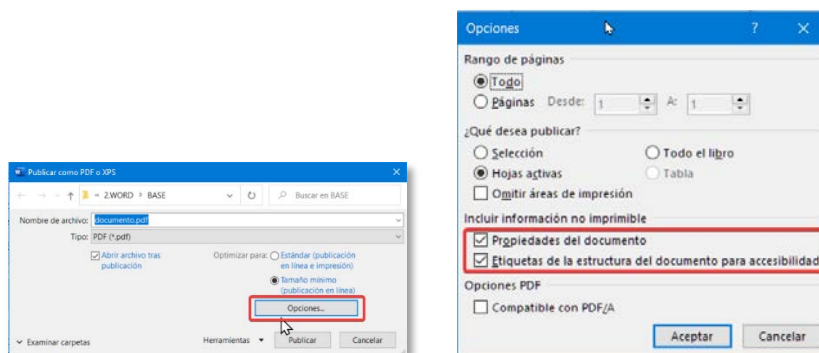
Publicar como PDF o XPS

← → ˅ ↑ « 2.WORD › BASE ˅ ↻ Buscar en BASE

Nombre de archivo: documento.pdf

Tipo: PDF (*.pdf)

☑ Abrir archivo tras publicación

Optimizar para: ○ Estándar (publicación en línea e impresión)

◉ Tamaño mínimo (publicación en línea)

Opciones...

˅ Examinar carpetas

Herramientas ▾ Publicar Cancelar

Opciones ? ✕

Rango de páginas

◉ Todo

○ Páginas Desde: 1 A: 1

¿Qué desea publicar?

○ Selección ○ Todo el libro

◉ Hojas activas ○ Tabla

☐ Omitir áreas de impresión

Incluir información no imprimible

☑ Propiedades del documento

☑ Etiquetas de la estructura del documento para accesibilidad

Opciones PDF

☐ Compatible con PDF/A

Aceptar Cancelar